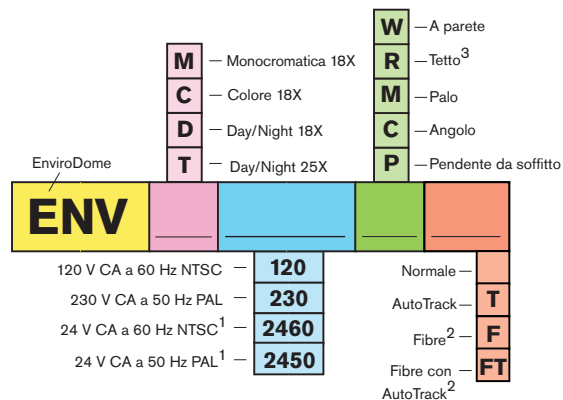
EnviroDome

ENV

M — Monocromatica 18X
C — Colore 18X
D — Day/Night 18X
T — Day/Night 25X

W — A parete
R — Tetto$^3$
M — Palo
C — Angolo
P — Pendente da soffitto

120 V CA a 60 Hz NTSC — 120
230 V CA a 50 Hz PAL — 230
24 V CA a 60 Hz NTSC$^1$ — 2460
24 V CA a 50 Hz PAL$^1$ — 2450

Normale —
AutoTrack — T
Fibre$^2$ — F
Fibre con AutoTrack$^2$ — FT